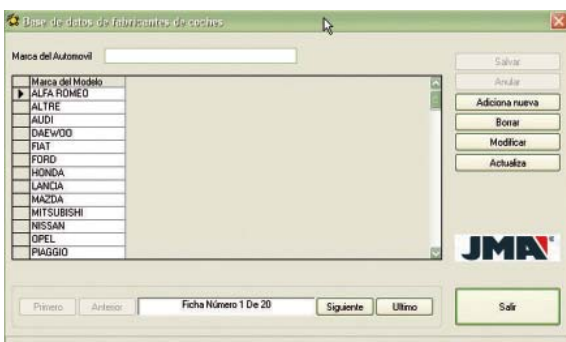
Base de datos de fabricantes de coches

Marca del Automovil

| Marca del Modelo |
|---|
| ALFA ROMEO |
| ALTRE |
| AUDI |
| DAEWOO |
| FIAT |
| FORD |
| HONDA |
| LANCIA |
| MAZDA |
| MITSUBISHI |
| NISSAN |
| OPEL |
| PIAGGIO |

Salvar
Anular
Adiciona nueva
Borrar
Modificar
Actualiza

JMA

Primero
Anterior
Ficha Número 1 De 20
Siguiente
Ultimo

Salir